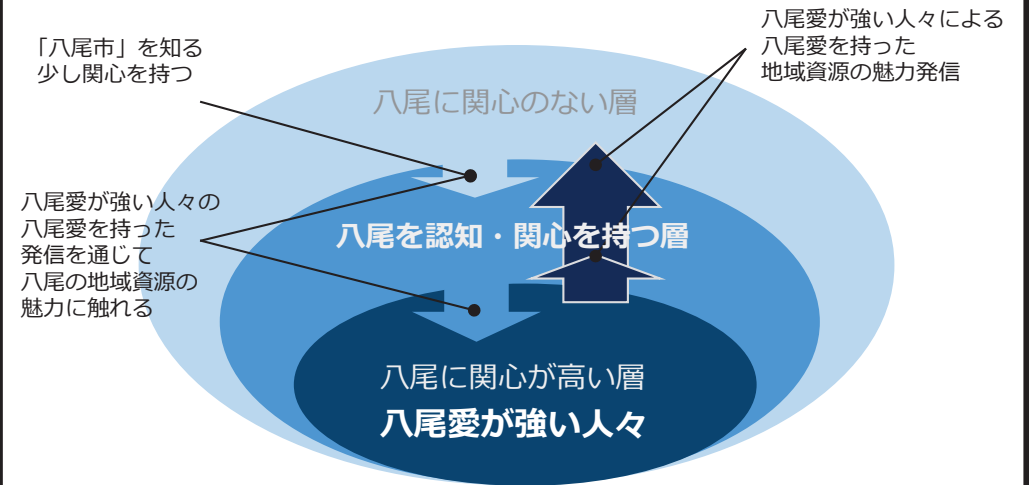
「八尾市」を知る
少し関心を持つ

八尾愛が強い人々による
八尾愛を持った
地域資源の魅力発信

八尾に関心のない層

八尾愛が強い人々の
八尾愛を持った
発信を通じて
八尾の地域資源の
魅力に触れる

八尾を認知・関心を持つ層

八尾に関心が高い層
八尾愛が強い人々